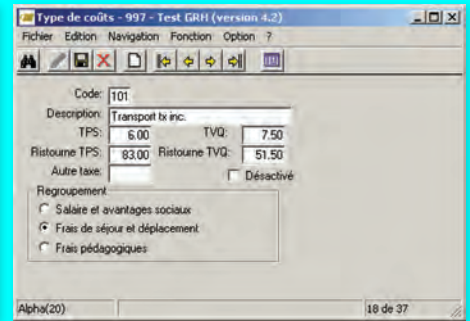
Type de coûts - 997 - Test GRH (version 4.2)

Fichier Edition Navigation Fonction Option ?

Code: 101
Description: Transport tx inc.
TPS: 6.00
TVQ: 7.50
Ristourne TPS: 83.00
Ristourne TVQ: 51.50
Autre taxe:
Désactivé

Regroupement
Salaire et avantages sociaux
Frais de séjour et déplacement
Frais pédagogiques

Alpha(20)
18 de 37